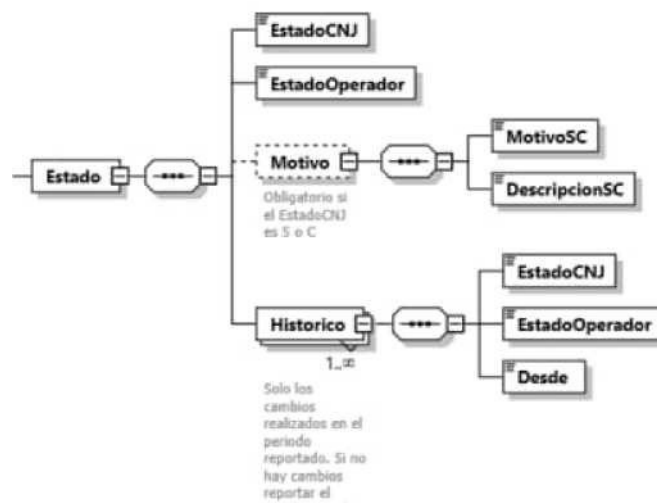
EstadoCNJ

EstadoOperador

Estado

Motivo

MotivoSC

DescripcionSC

Obligatorio si el EstadoCNJ es S o C

Historico

1..∞

EstadoCNJ

EstadoOperador

Desde

Solo los cambios realizados en el periodo reportado. Si no hay cambios reportar el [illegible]